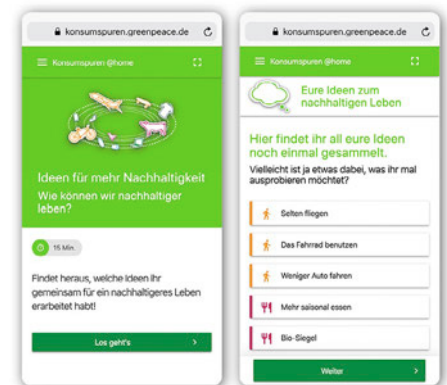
konsumspuren.greenpeace.de

Konsumspuren @home

Ideen für mehr Nachhaltigkeit

Wie können wir nachhaltiger leben?

15 Min.

Findet heraus, welche Ideen ihr gemeinsam für ein nachhaltigeres Leben erarbeitet habt!

Los geht's

konsumspuren.greenpeace.de

Konsumspuren @home

Eure Ideen zum nachhaltigen Leben

Hier findet ihr all eure Ideen noch einmal gesammelt.

Vielleicht ist ja etwas dabei, was ihr mal ausprobieren möchtet?

Selten fliegen

Das Fahrrad benutzen

Weniger Auto fahren

Mehr saisonal essen

Bio-Siegel

Weiter